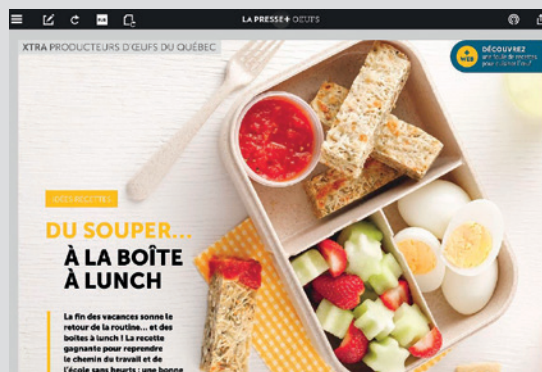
LA PRESSE+ ŒUFS

XTRA PRODUCTEURS D'ŒUFS DU QUÉBEC

WEB DÉCOUVREZ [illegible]

IDÉES RECETTES

DU SOUPER... À LA BOÎTE À LUNCH

La fin des vacances sonne le retour de la routine... et des boîtes à lunch ! La recette gagnante pour reprendre le chemin du travail et de l'école sans heurts : une bonne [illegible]